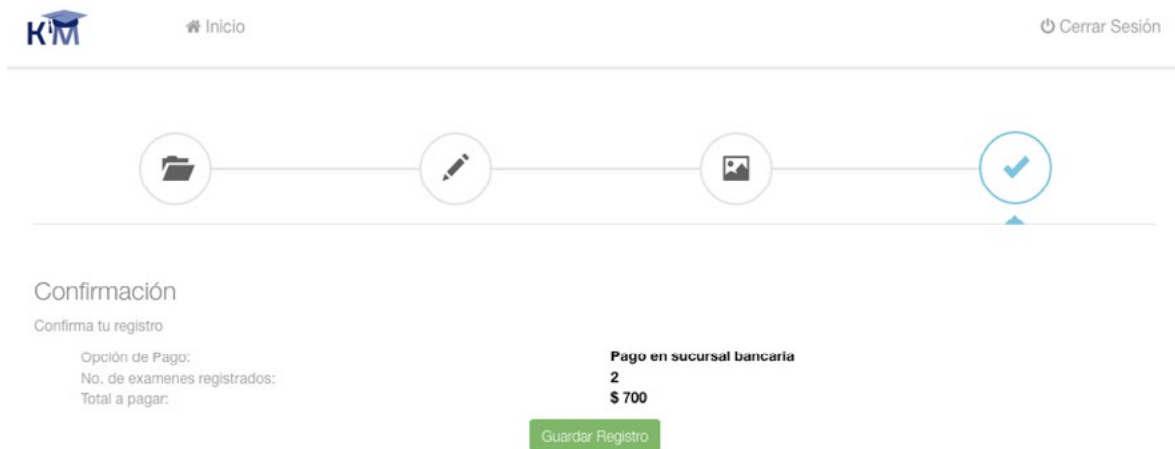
KIM

Inicio

Cerrar Sesión

Confirmación

Confirma tu registro

| | |
|---|---|
| Opción de Pago: | Pago en sucursal bancaria |
| No. de examenes registrados: | 2 |
| Total a pagar: | $ 700 |

Guardar Registro